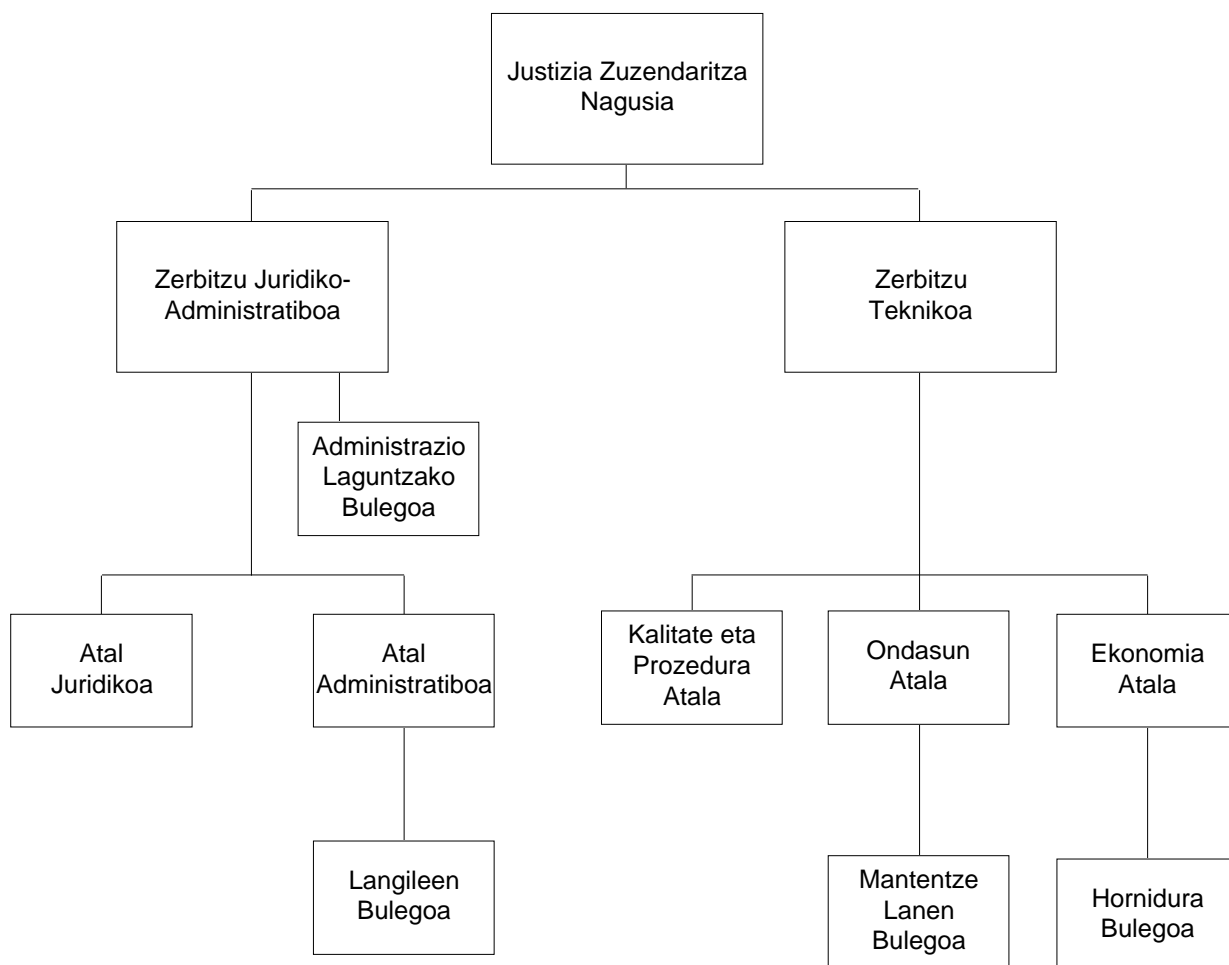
Justizia Zuzendaritza Nagusia

Zerbitzu Juridiko-Administratiboa

Zerbitzu Teknikoa

Administrazio Laguntzako Bulegoa

Atal Juridikoa

Atal Administratiboa

Kalitate eta Prozedura Atala

Ondasun Atala

Ekonomia Atala

Langileen Bulegoa

Mantentze Lanen Bulegoa

Hornidura Bulegoa